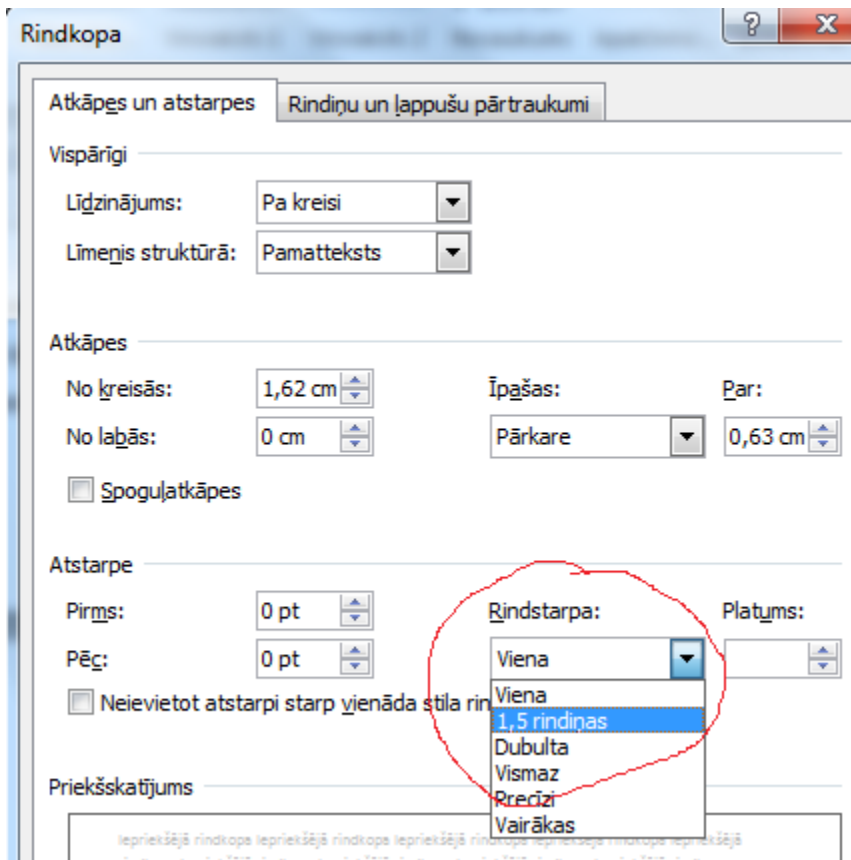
Rindkopa

?

Atkāpes un atstarpes

Rindiņu un lappušu pārtraukumi

Vispārīgi

Līdzinājums: Pa kreisi

Līmenis struktūrā: Pamatteksts

Atkāpes

No kreisās: 1,62 cm

Īpašas:

Par:

No labās: 0 cm

Pārkare

0,63 cm

Spoguļatkāpes

Atstarpe

Pirms: 0 pt

Rindstarpa:

Platums:

Pēc: 0 pt

Viena

Neievietot atstarpi starp vienāda stila rin

Viena
1,5 rindiņas
Dubulta
Vismaz
Precīzi
Vairākas

Priekšskatījums

Iepriekšējā rindkopa Iepriekšējā rindkopa Iepriekšējā rindkopa Iepriekšējā